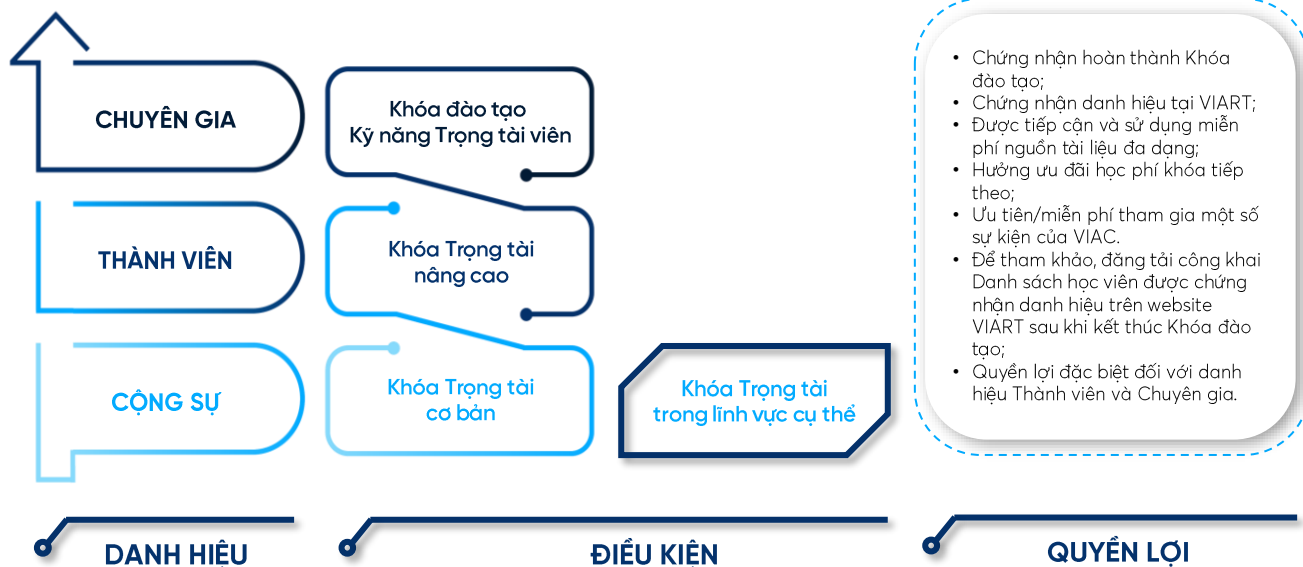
CHUYÊN GIA

THÀNH VIÊN

CỘNG SỰ

Khóa đào tạo Kỹ năng Trọng tài viên

Khóa Trọng tài nâng cao

Khóa Trọng tài cơ bản

Khóa Trọng tài trong lĩnh vực cụ thể

- Chứng nhận hoàn thành Khóa đào tạo;
- Chứng nhận danh hiệu tại VIART;
- Được tiếp cận và sử dụng miễn phí nguồn tài liệu đa dạng;
- Hưởng ưu đãi học phí khóa tiếp theo;
- Ưu tiên/miễn phí tham gia một số sự kiện của VIAC.
- Để tham khảo, đăng tải công khai Danh sách học viên được chứng nhận danh hiệu trên website VIART sau khi kết thúc Khóa đào tạo;
- Quyền lợi đặc biệt đối với danh hiệu Thành viên và Chuyên gia.

DANH HIỆU

ĐIỀU KIỆN

QUYỀN LỢI